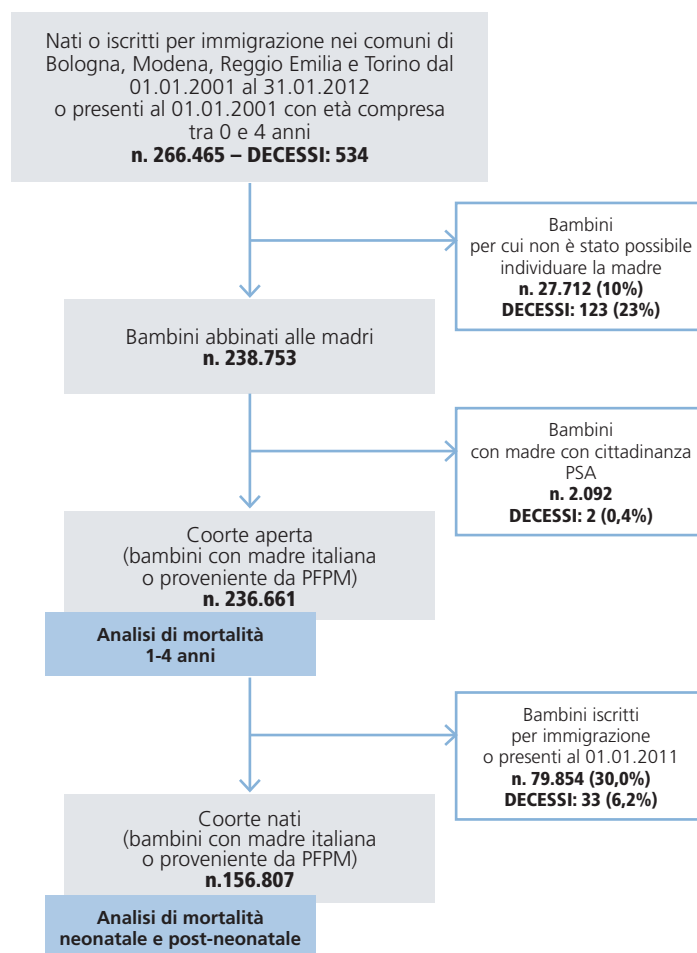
Nati o iscritti per immigrazione nei comuni di Bologna, Modena, Reggio Emilia e Torino dal 01.01.2001 al 31.01.2012 o presenti al 01.01.2001 con età compresa tra 0 e 4 anni
**n. 266.465 – DECESSI: 534**

Bambini per cui non è stato possibile individuare la madre
**n. 27.712 (10%)**
**DECESSI: 123 (23%)**

Bambini abbinati alle madri
**n. 238.753**

Bambini con madre con cittadinanza PSA
**n. 2.092**
**DECESSI: 2 (0,4%)**

Coorte aperta
(bambini con madre italiana o proveniente da PFPM)
**n. 236.661**

**Analisi di mortalità 1-4 anni**

Bambini iscritti per immigrazione o presenti al 01.01.2011
**n. 79.854 (30,0%)**
**DECESSI: 33 (6,2%)**

Coorte nati
(bambini con madre italiana o proveniente da PFPM)
**n.156.807**

**Analisi di mortalità neonatale e post-neonatale**